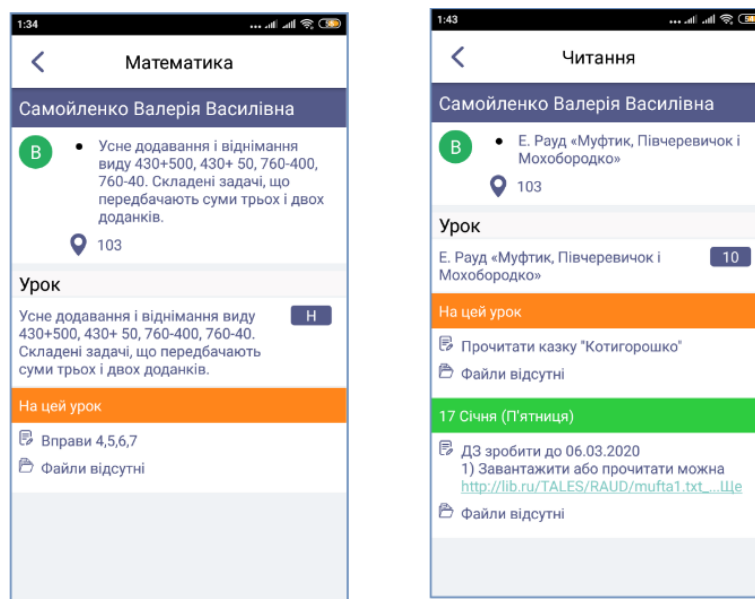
1:34

Математика

Самойленко Валерія Василівна

В

• Усне додавання і віднімання виду 430+500, 430+ 50, 760-400, 760-40. Складені задачі, що передбачають суми трьох і двох доданків.

103

Урок

Усне додавання і віднімання виду 430+500, 430+ 50, 760-400, 760-40. Складені задачі, що передбачають суми трьох і двох доданків.

Н

На цей урок

Вправи 4,5,6,7

Файли відсутні

1:43

Читання

Самойленко Валерія Василівна

В

• Е. Рауд «Муфтик, Півчеревичок і Мохобородко»

103

Урок

Е. Рауд «Муфтик, Півчеревичок і Мохобородко»

10

На цей урок

Прочитати казку "Котигорошко"

Файли відсутні

17 Січня (П'ятниця)

ДЗ зробити до 06.03.2020
1) Завантажити або прочитати можна http://lib.ru/TALES/RAUD/mufta1.txt_...Ще

Файли відсутні